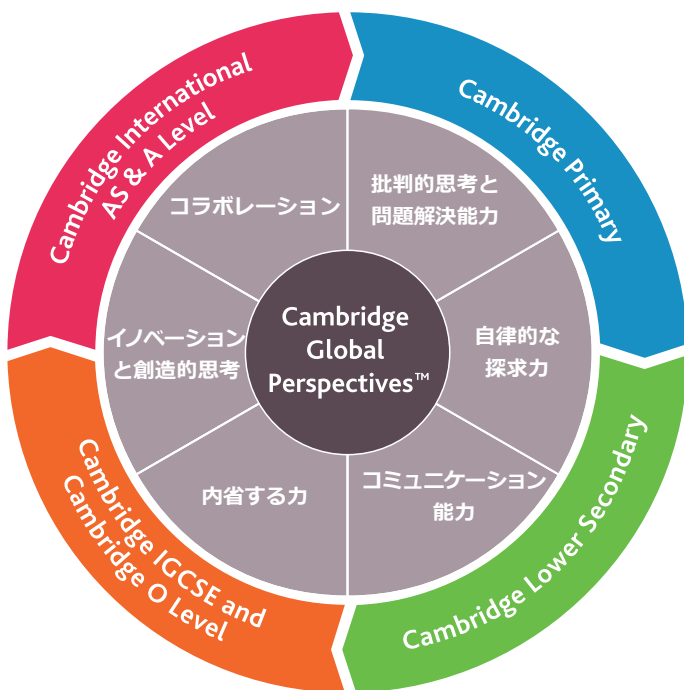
Cambridge Primary

Cambridge Lower Secondary

Cambridge IGCSE and Cambridge O Level

Cambridge International AS & A Level

批判的思考と問題解決能力

自律的な探求力

コミュニケーション能力

内省する力

イノベーションと創造的思考

コラボレーション

Cambridge Global Perspectives™